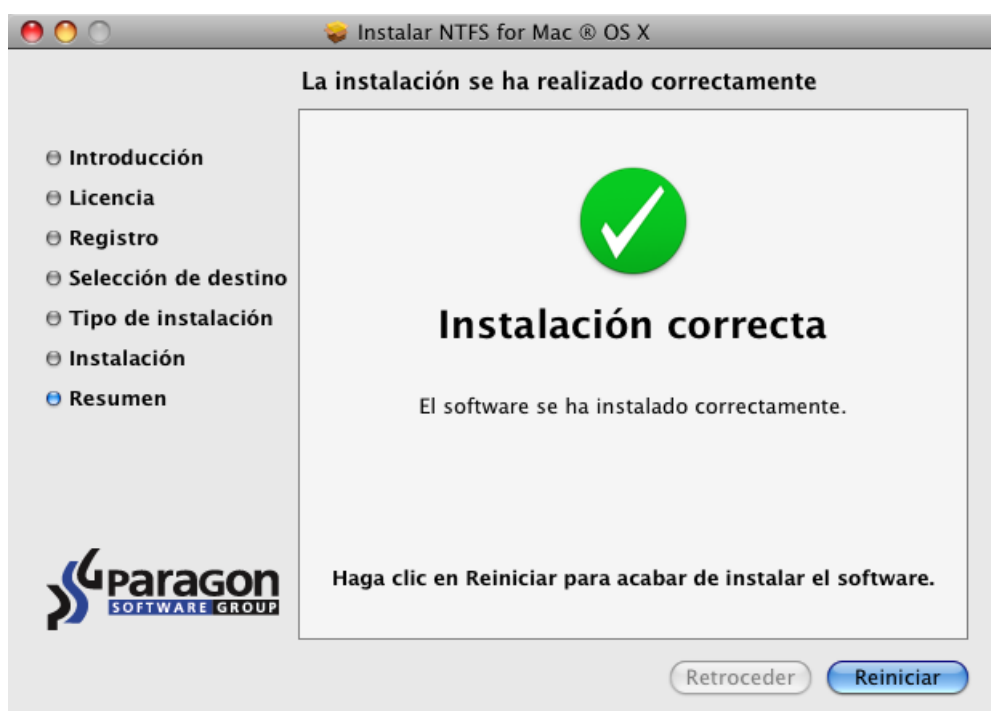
Instalar NTFS for Mac ® OS X

La instalación se ha realizado correctamente

Introducción
Licencia
Registro
Selección de destino
Tipo de instalación
Instalación
Resumen

Instalación correcta

El software se ha instalado correctamente.

paragon
SOFTWARE GROUP

Haga clic en Reiniciar para acabar de instalar el software.

Retroceder
Reiniciar